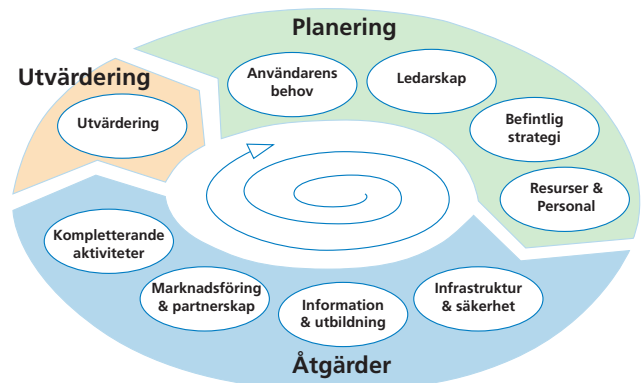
Planering

Användarens behov

Ledarskap

Befintlig strategi

Resurser & Personal

Utvärdering

Utvärdering

Kompletterande aktiviteter

Marknadsföring & partnerskap

Information & utbildning

Infrastruktur & säkerhet

Åtgärder